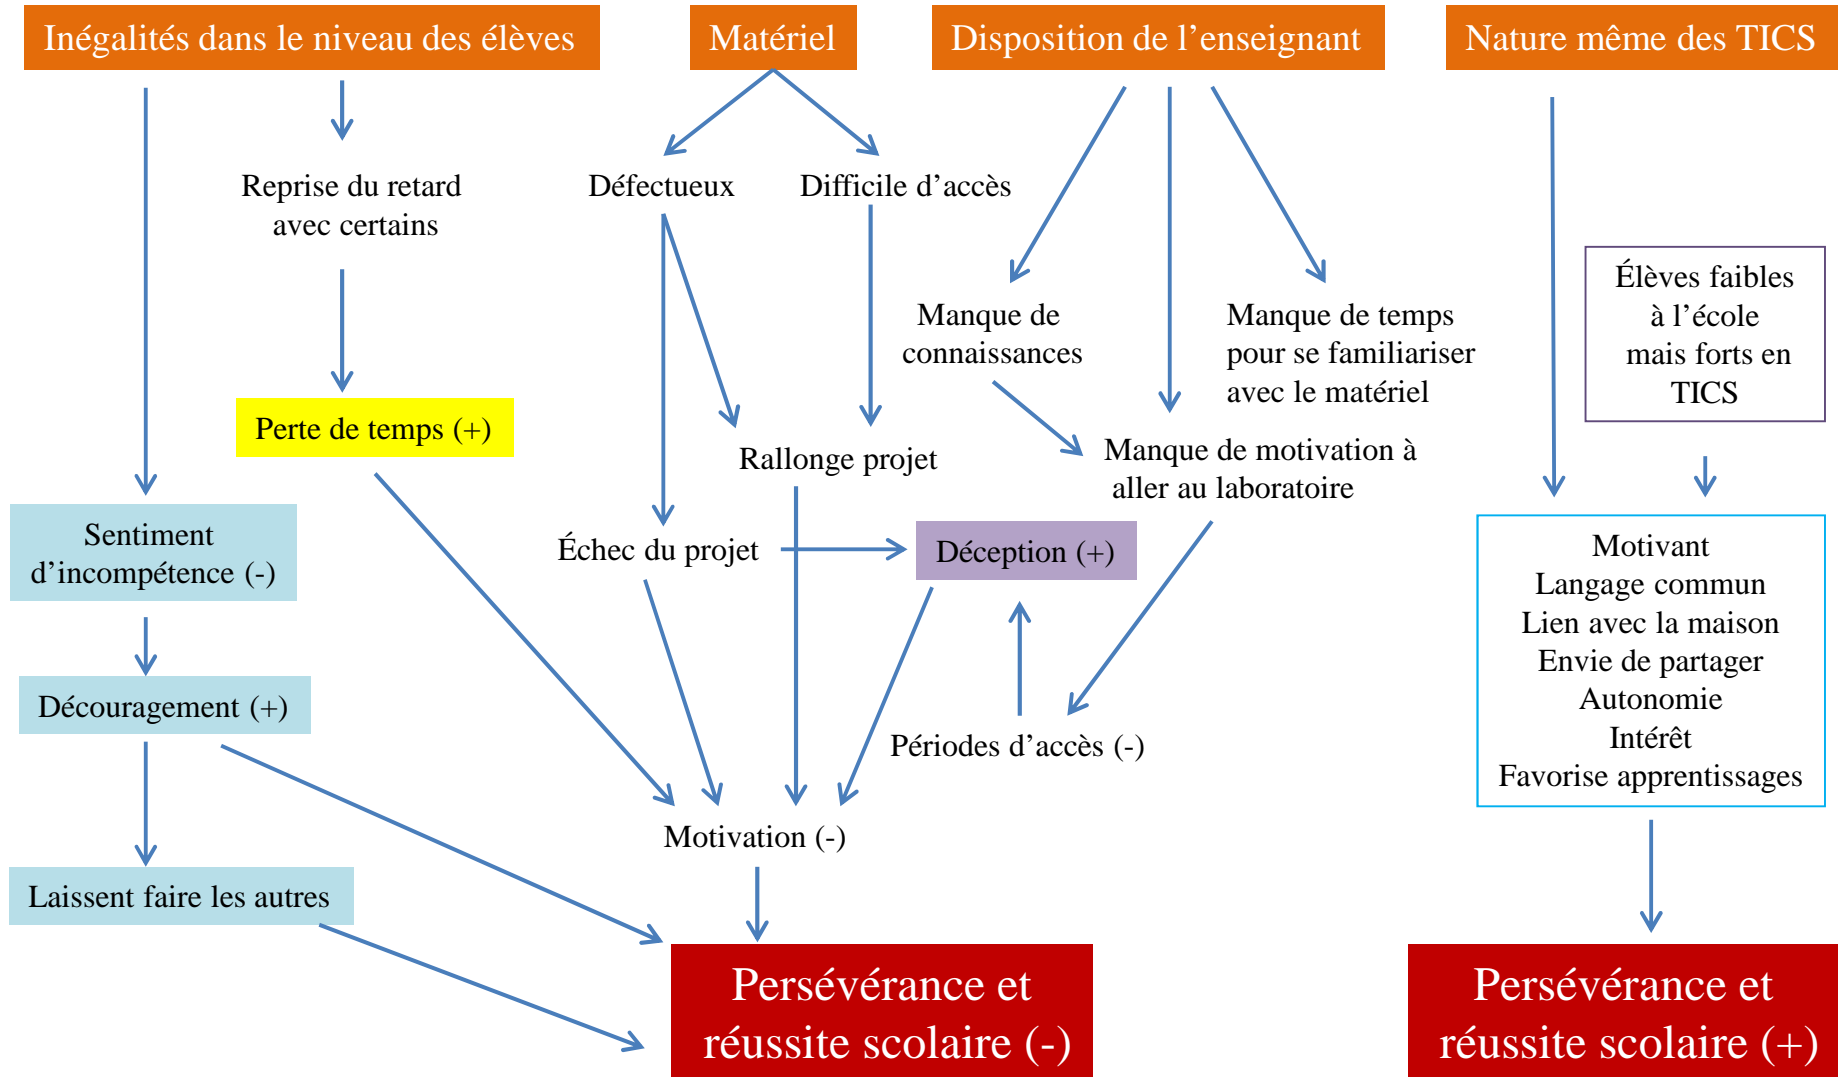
Inégalités dans le niveau des élèves

Matériel

Disposition de l’enseignant

Nature même des TICS

Reprise du retard avec certains

Défectueux

Difficile d’accès

Manque de connaissances

Manque de temps pour se familiariser avec le matériel

Élèves faibles à l’école mais forts en TICS

Perte de temps (+)

Rallonge projet

Manque de motivation à aller au laboratoire

Sentiment d’incompétence (-)

Échec du projet

Déception (+)

Motivant
Langage commun
Lien avec la maison
Envie de partager
Autonomie
Intérêt
Favorise apprentissages

Découragement (+)

Périodes d’accès (-)

Motivation (-)

Laissent faire les autres

Persévérance et réussite scolaire (-)

Persévérance et réussite scolaire (+)